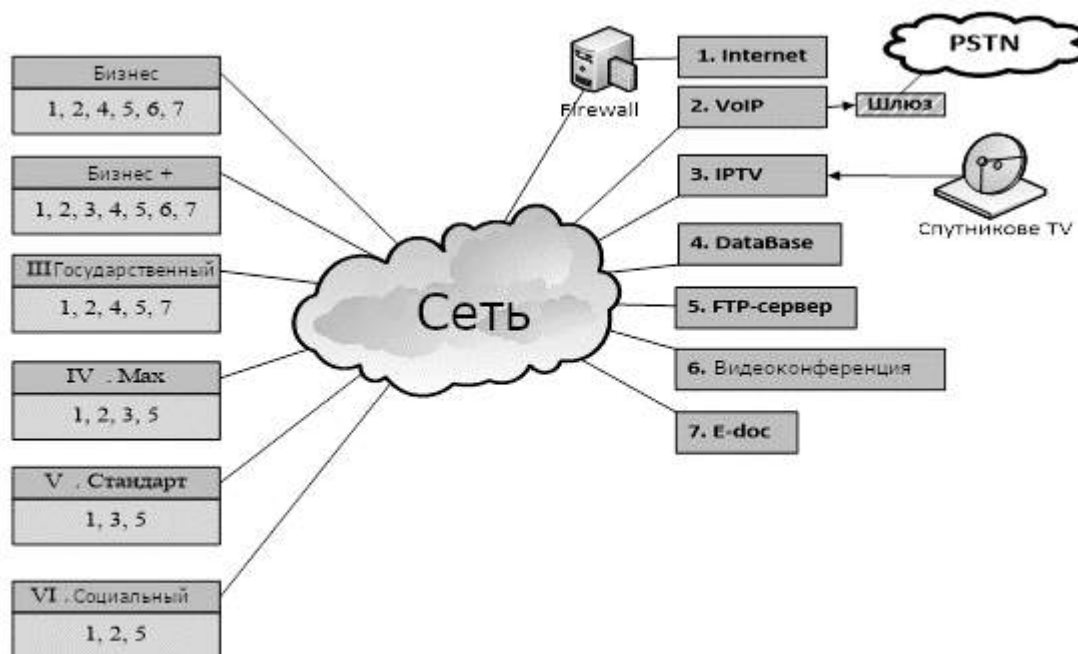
Бизнес
1, 2, 4, 5, 6, 7

Бизнес +
1, 2, 3, 4, 5, 6, 7

III Государственный
1, 2, 4, 5, 7

IV . Max
1, 2, 3, 5

V . Стандарт
1, 3, 5

VI . Социальный
1, 2, 5

Сеть

Firewall

1. Internet

2. VoIP

Шлюз

PSTN

3. IPTV

Спутникове TV

4. DataBase

5. FTP-сервер

6. Видеоконференция

7. E-doc